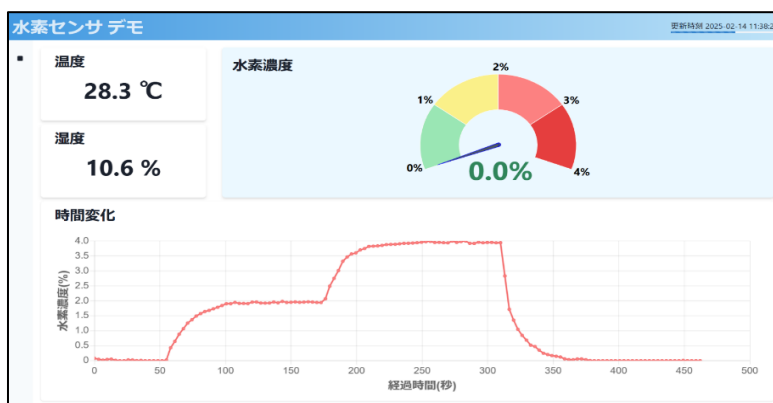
水素センサ デモ

更新時刻 2025-02-14 11:38:2

▪

温度
28.3 ℃

湿度
10.6 %

水素濃度
0% 1% 2% 3% 4%
0.0%

時間変化

4.0
3.5
3.0
2.5
2.0
1.5
1.0
0.5
0
水素濃度(%)
0 50 100 150 200 250 300 350 400 450 500
経過時間(秒)